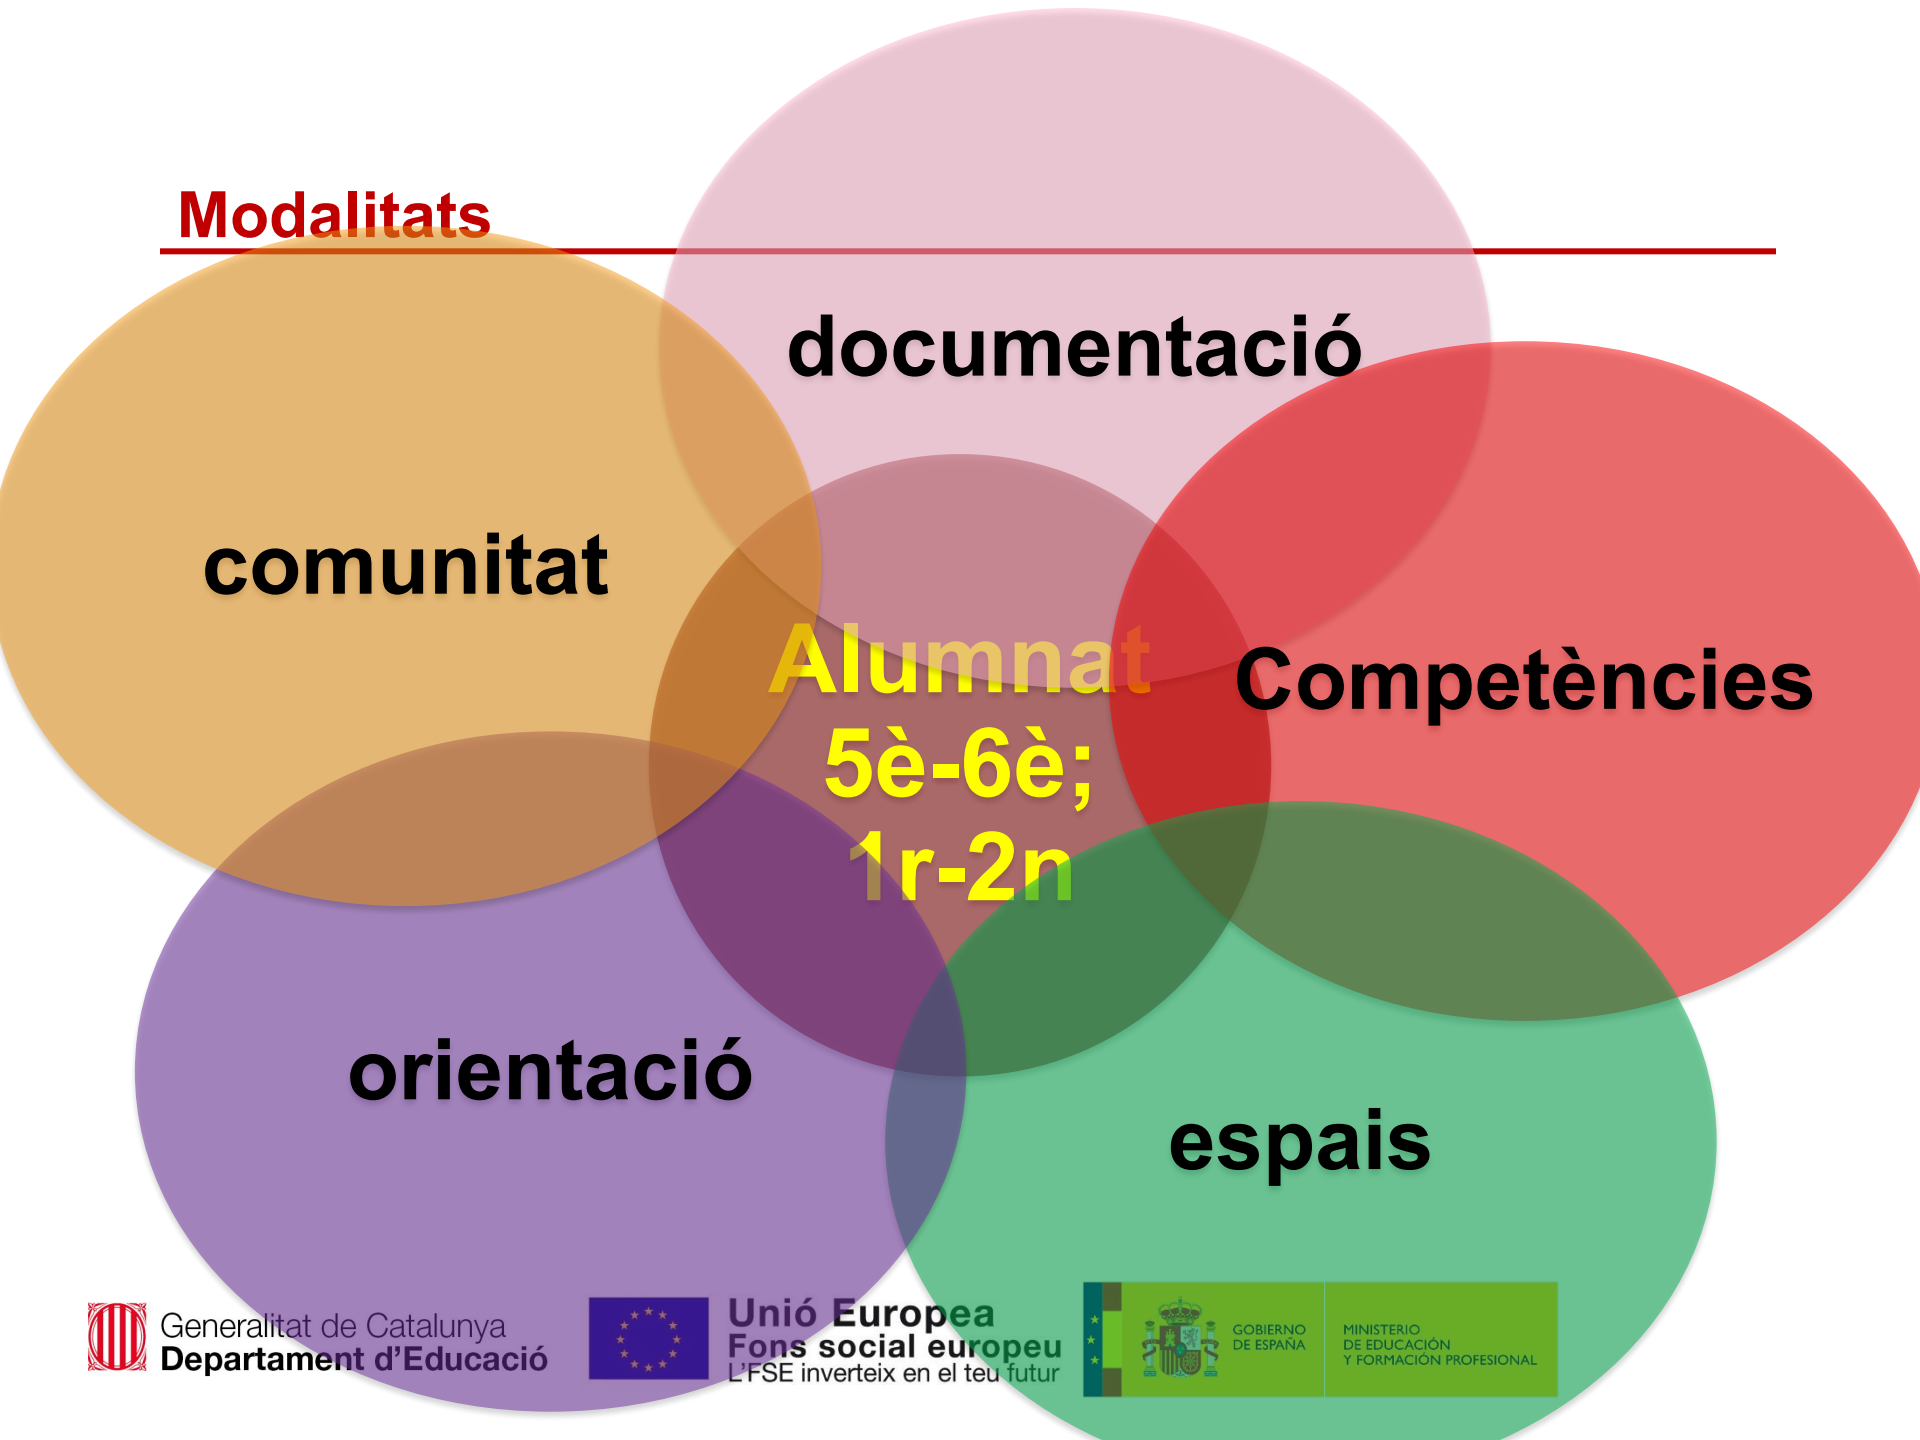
Modalitats

documentació

comunitat

Alumnat 5è-6è; 1r-2n

Competències

orientació

espais

Generalitat de Catalunya
Departament d'Educació

Unió Europea
Fons social europeu
L'FSE inverteix en el teu futur

GOBIERNO DE ESPAÑA

MINISTERIO DE EDUCACIÓN Y FORMACIÓN PROFESIONAL